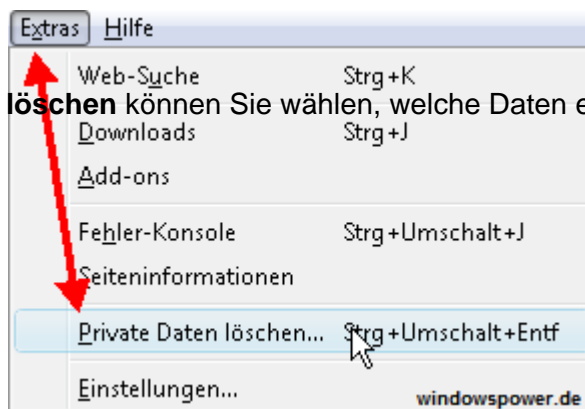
Extras Hilfe

Web-Suche Strg+K

löschen können Sie wählen, welche Daten e

Downloads Strg+J

Add-ons

Fehler-Konsole Strg+Umschalt+J

Seiteninformationen

Private Daten löschen... Strg+Umschalt+Entf

Einstellungen...

windowspower.de